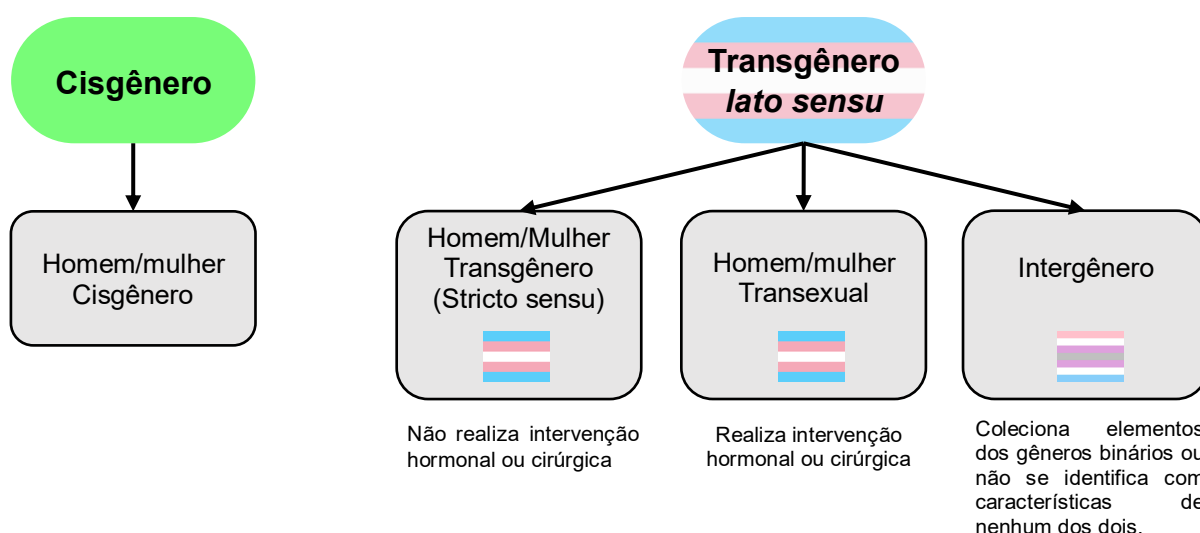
Cisgênero

Homem/mulher Cisgênero

Transgênero
*lato sensu*

Homem/Mulher Transgênero (Stricto sensu)

Homem/mulher Transexual

Intergênero

Não realiza intervenção hormonal ou cirúrgica

Realiza intervenção hormonal ou cirúrgica

Coleciona elementos dos gêneros binários ou não se identifica com características de nenhum dos dois.